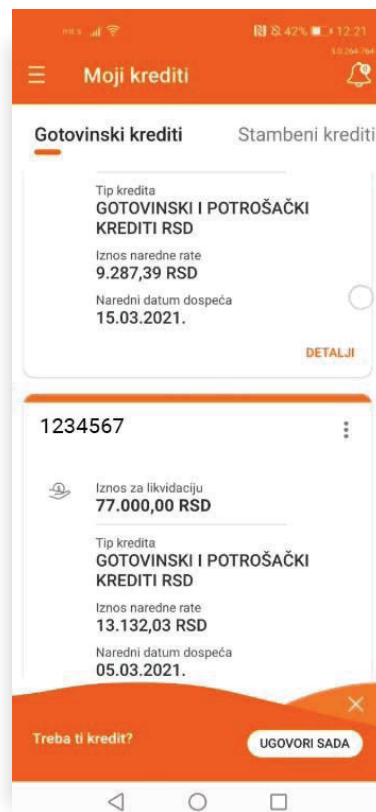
42% 12:21

Moji krediti

Gotovinski krediti

Stambeni krediti

Tip kredita
GOTOVINSKI I POTROŠAČKI KREDITI RSD

Iznos naredne rate
9.287,39 RSD

Naredni datum dospeća
15.03.2021.

DETALJI

1234567

Iznos za likvidaciju
77.000,00 RSD

Tip kredita
GOTOVINSKI I POTROŠAČKI KREDITI RSD

Iznos naredne rate
13.132,03 RSD

Naredni datum dospeća
05.03.2021.

Treba ti kredit?

UGOVORI SADA